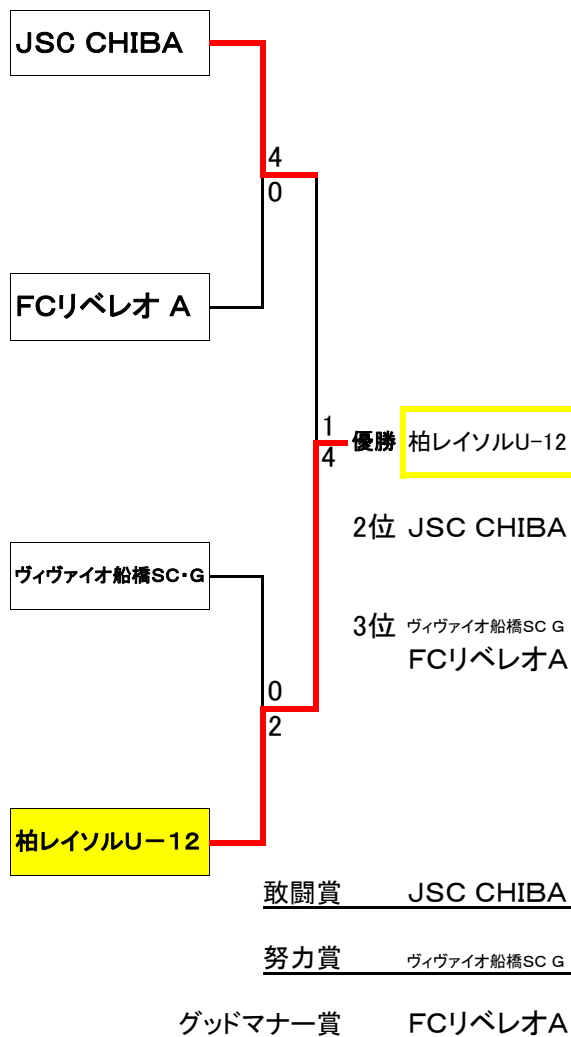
JSC CHIBA

4
0

FCリベレオ A

1
4

優勝 柏レイソルU−12

2位 JSC CHIBA

ヴィヴァイオ船橋SC･G

3位 ヴィヴァイオ船橋SC G
FCリベレオA

0
2

柏レイソルU−12

敢闘賞 JSC CHIBA

努力賞 ヴィヴァイオ船橋SC G

グッドマナー賞 FCリベレオA